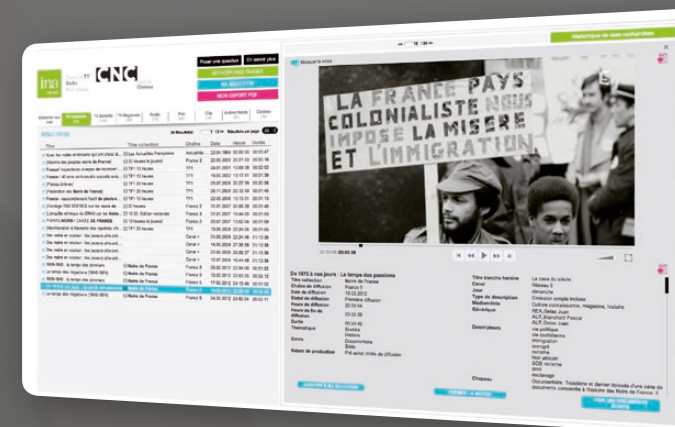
ina
CNC
Poser une question
En savoir plus
Historique de vos recherches
Masquer la vidéo
LA FRANCE PAYS COLONIALISTE NOUS IMPOSE LA MISERE ET L'IMMIGRATION
RÉSULTATS
Titre
Titre collection
Chaîne
Date
Heure
Durée
Noirs de France
De 1975 à nos jours : Le temps des passions
Titre collection
Noirs de France
Chaîne de diffusion
France 5
Date de diffusion
Statut de diffusion
Première diffusion
Heure de diffusion
Durée
Thématique
Genre
Documentaire
Nature de production
Titre tranche horaire
Descripteurs
Chapeau
AJOUTER À MA SÉLECTION
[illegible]